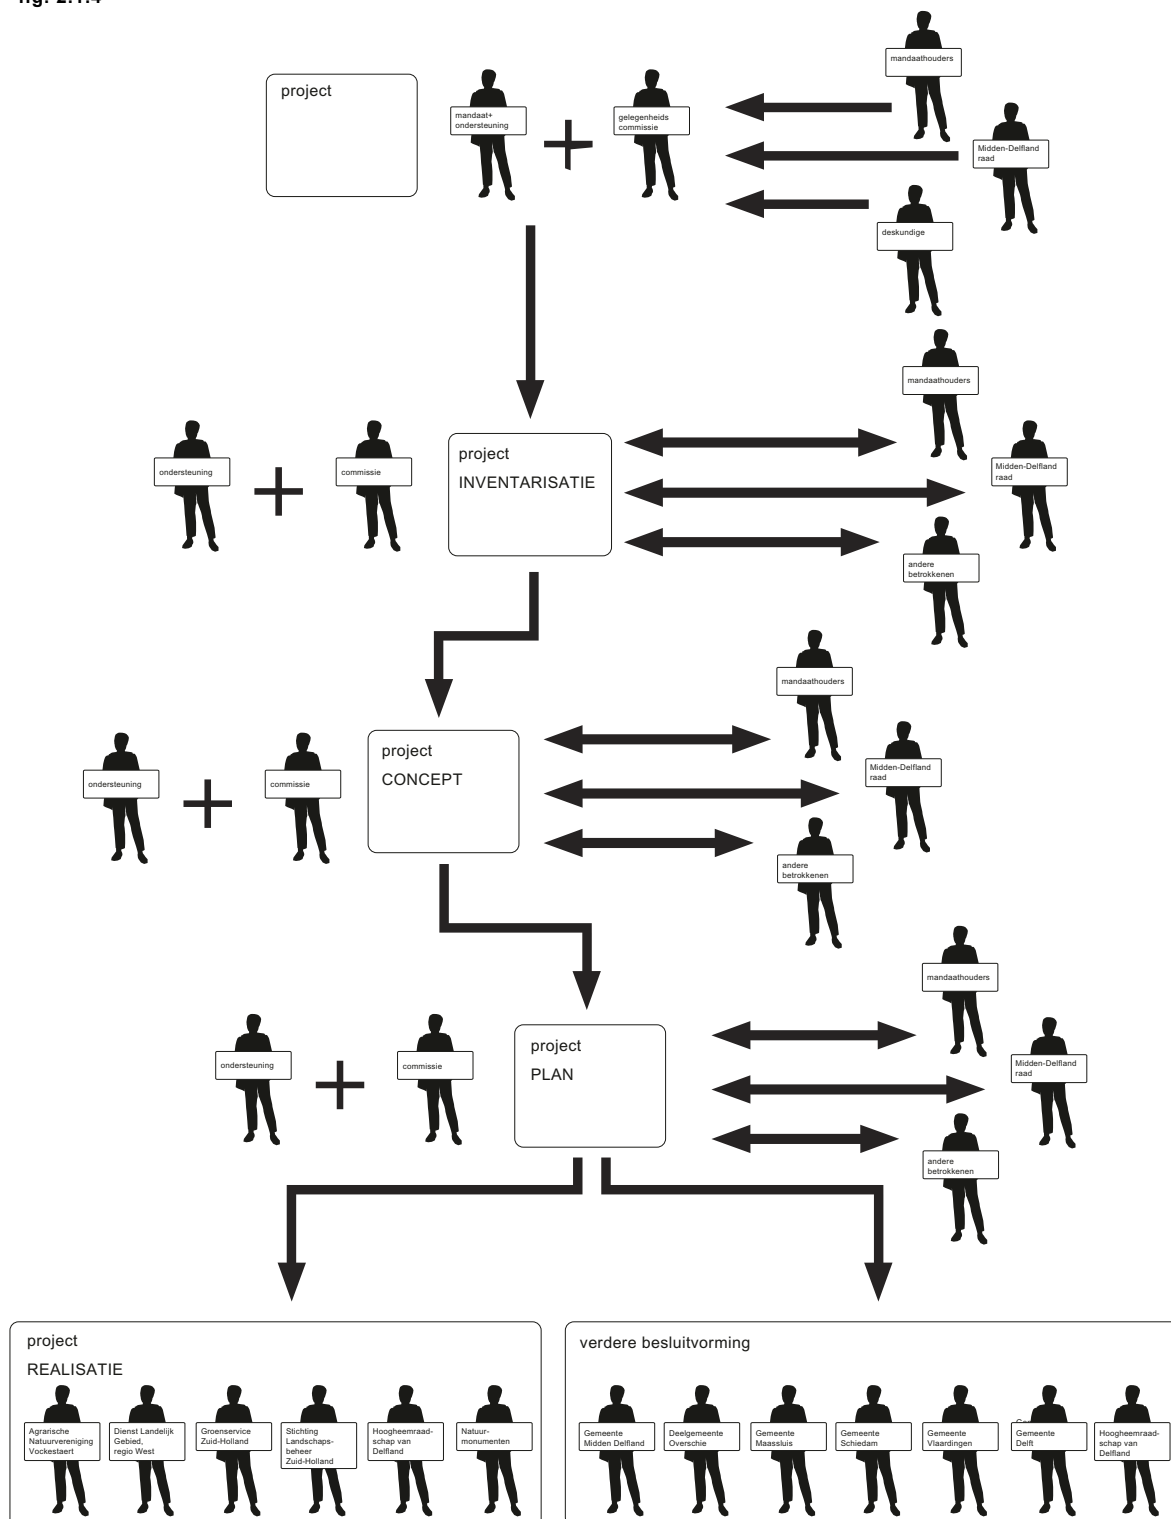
fig. 2.1.4

project

mandaat+ ondersteuning

gelegenheids commissie

mandaathouders

Midden-Delfland raad

deskundige

ondersteuning

commissie

project
INVENTARISATIE

mandaathouders

Midden-Delfland raad

andere betrokkenen

ondersteuning

commissie

project
CONCEPT

mandaathouders

Midden-Delfland raad

andere betrokkenen

ondersteuning

commissie

project
PLAN

mandaathouders

Midden-Delfland raad

andere betrokkenen

project
REALISATIE

Agrarische Natuurvereniging Vockestaert

Dienst Landelijk Gebied, regio West

Groenservice Zuid-Holland

Stichting Landschaps-beheer Zuid-Holland

Hoogheemraad-schap van Delfland

Natuur-monumenten

verdere besluitvorming

Gemeente Midden Delfland

Deelgemeente Overschie

Gemeente Maassluis

Gemeente Schiedam

Gemeente Vlaardingen

Gemeente Delft

Hoogheemraad-schap van Delfland